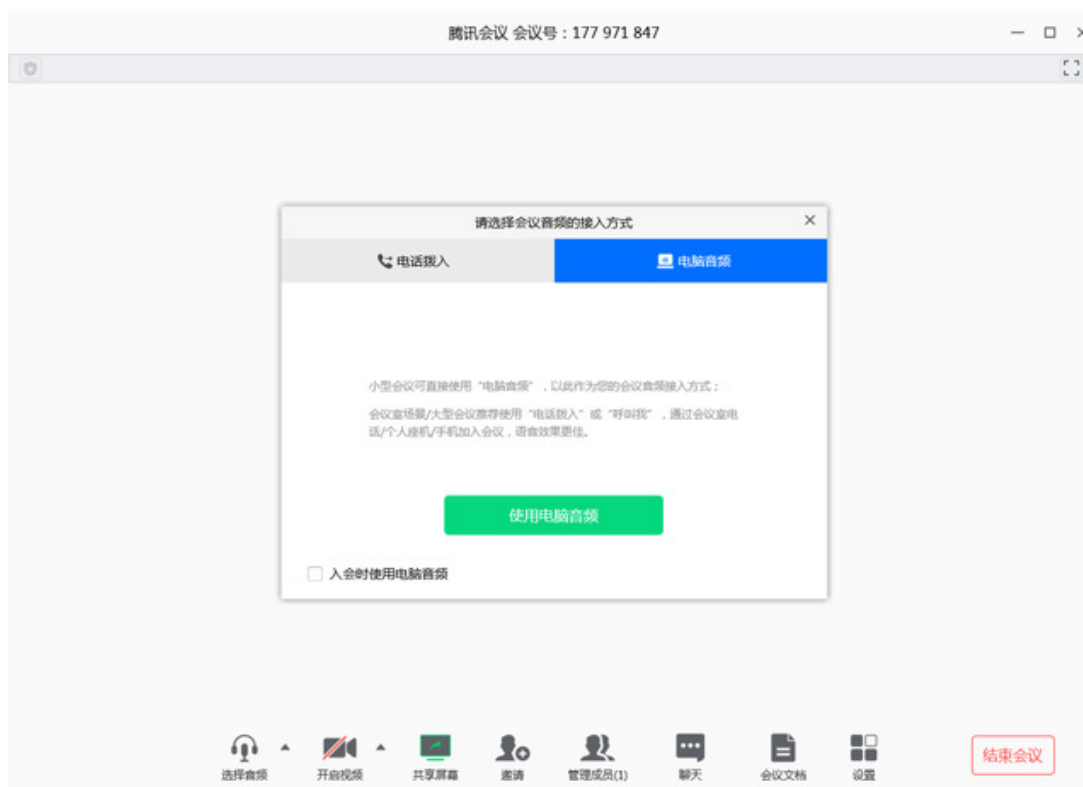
腾讯会议 会议号：177 971 847

请选择会议音频的接入方式

电话拨入

电脑音频

小型会议可直接使用“电脑音频”，以此作为您的会议音频接入方式；

会议室场景/大型会议推荐使用“电话拨入”或“呼叫我”，通过会议室电话/个人座机/手机加入会议，语音效果更佳。

使用电脑音频

入会时使用电脑音频

选择音频

开启视频

共享屏幕

邀请

管理成员(1)

聊天

会议文档

设置

结束会议